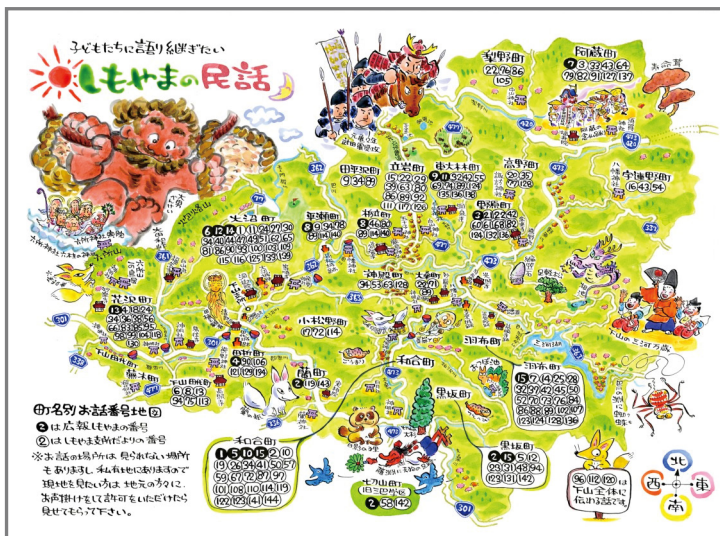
子どもたちに語り継ぎたい
しもやまの民話

稲武町
7 3 33 43 64
79 82 91 127 137

菅野町
22 76 86
105

東大林町
9 11 32 42 55
65 74 91 94
135 136 138

立岩町
15 22 29
41 61 80
85 89 92
99 100

田平沢町
9 34 89

富士町
20 35
71 129

宇連野町
16 43 54

大沼町
6 12 14 17 21 27 30
34 44 47 48 51 62 65
81 86 88 96 107 108
115 116 125 133 139

平瀬町
9 34 78

神殿町
2 22 42
60 64 68 82
96 137 138

花沢町
13 14 18 24
26 28 40 41
54 65

小松野町
17 72 114

和合町

羽布町
15 17 24 25 28
32 40 42 45 50
52 70 73 76 84
86 88 89 90 103
110 115 124 128 136

黒坂町
2 15 5 12
23 31 48 94
123 131 142

和合町
1 5 10 15 2 10
19 26 34 41 50 57
59 67 78 87 97
103 108 110 114 119
122 123 141 144

田代町
4 90 106
121 129 134

蘭町
2 19 43

下山田代町
94 95 113

七五山町
10 58 142

96 112 120 は
下山全体に
伝わる話です。

町名別お話番号地図
❷ は広報しもやまの番号
② はしもやま民話だよりの番号
※お話の場所は、見られない場所もあります。私有地にありますので現地を見たい方は、地元の方に、お声掛けをして許可をいただいてから見せてもらって下さい。

北
西
東
南